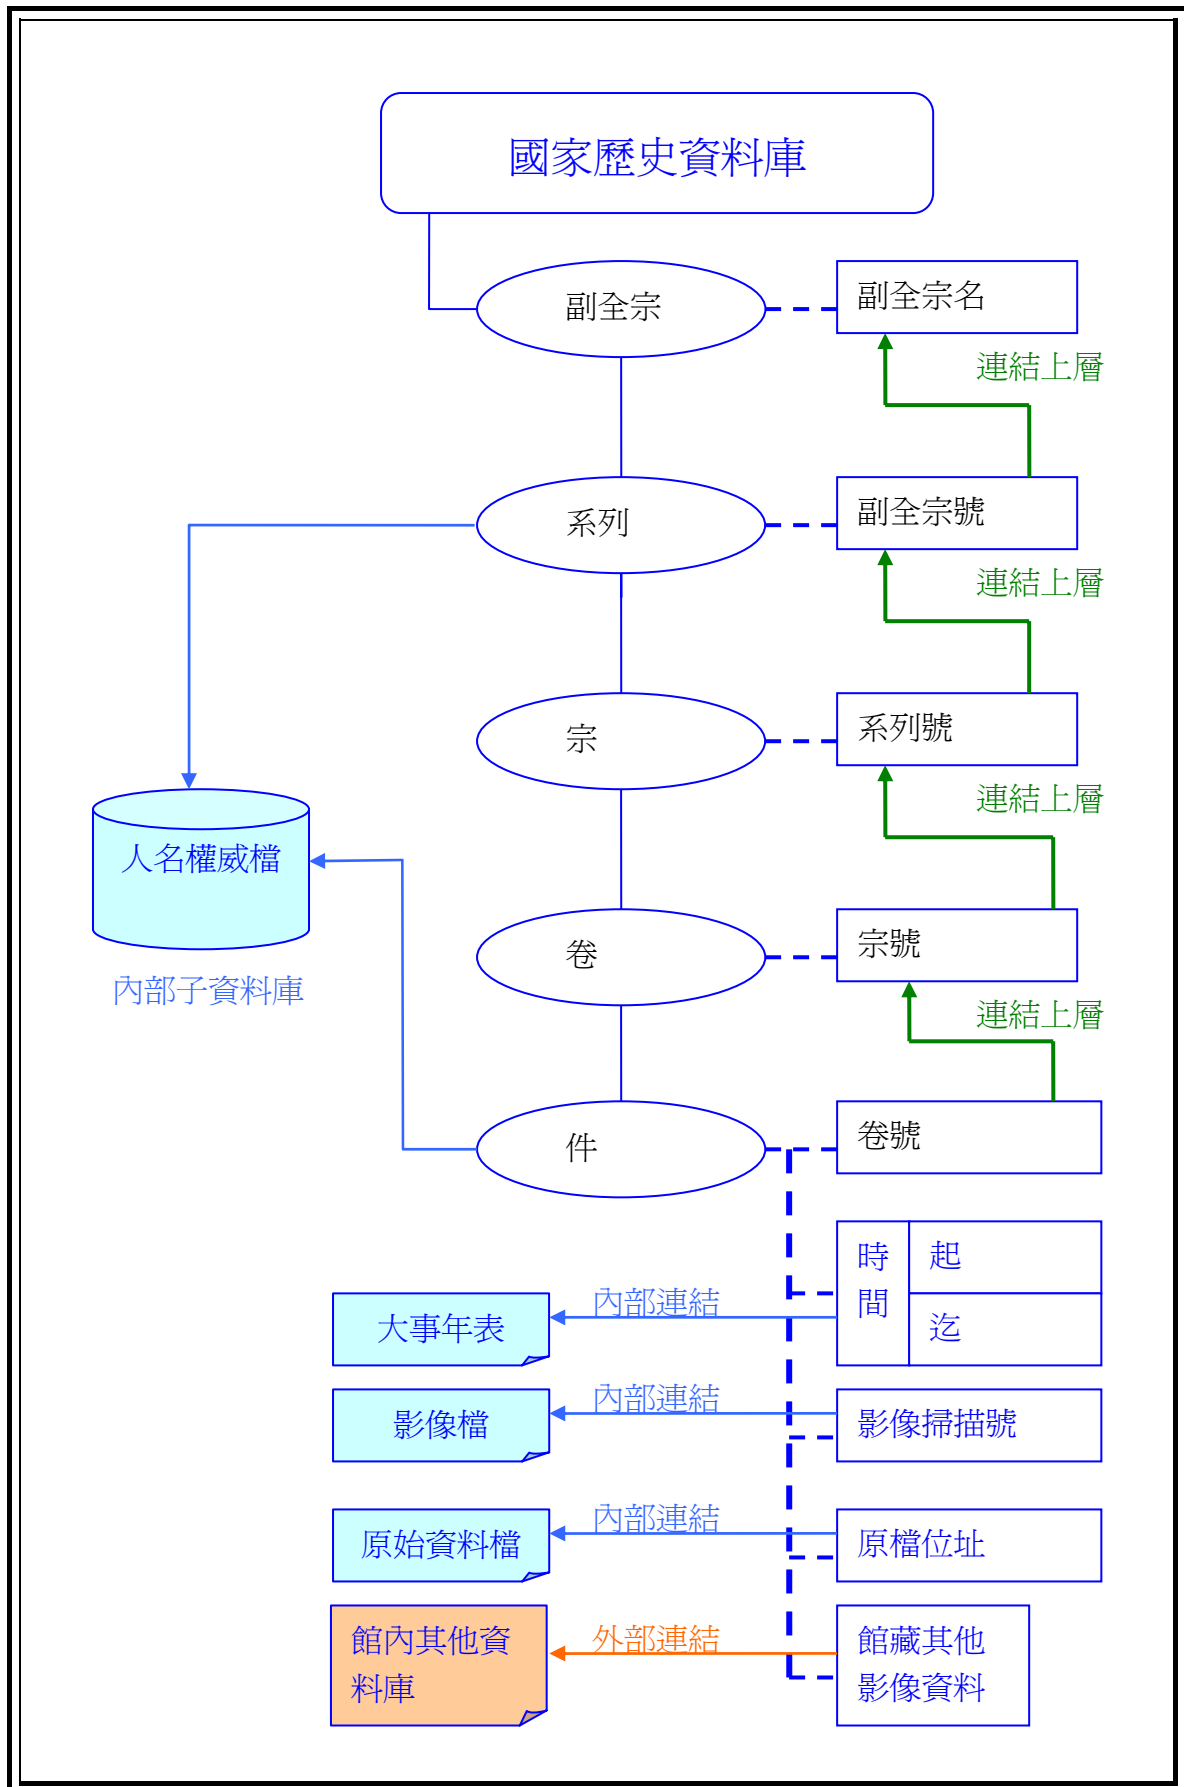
國家歷史資料庫

副全宗

副全宗名

連結上層

系列

副全宗號

連結上層

宗

系列號

連結上層

人名權威檔

內部子資料庫

卷

宗號

連結上層

件

卷號

時間

起

迄

大事年表

內部連結

影像檔

內部連結

影像掃描號

原始資料檔

內部連結

原檔位址

館內其他資料庫

外部連結

館藏其他影像資料